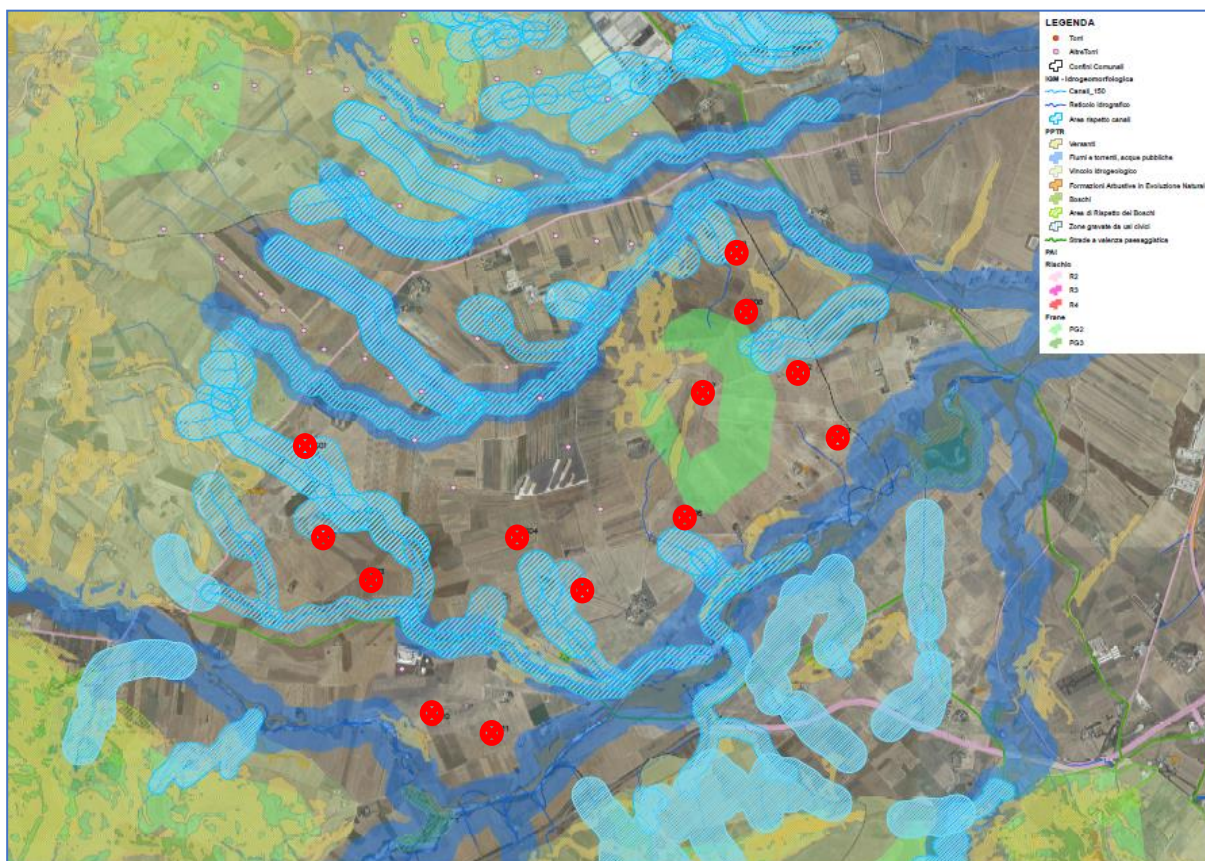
LEGENDA
Torri
AltreTorri
Confini Comunali
IGM - Idrogeomorfologica
Canali_150
Reticolo idrografico
Aree rispetto canali
PPTR
Versanti
Fiumi e torrenti, acque pubbliche
Vincolo idrogeologico
Formazioni Arbustive in Evoluzione Naturale
Boschi
Aree di Rispetto dei Boschi
Zone gravate da usi civici
Strade a valenza paesaggistica
PAI
Rischio
R2
R3
R4
Frane
PG2
PG3